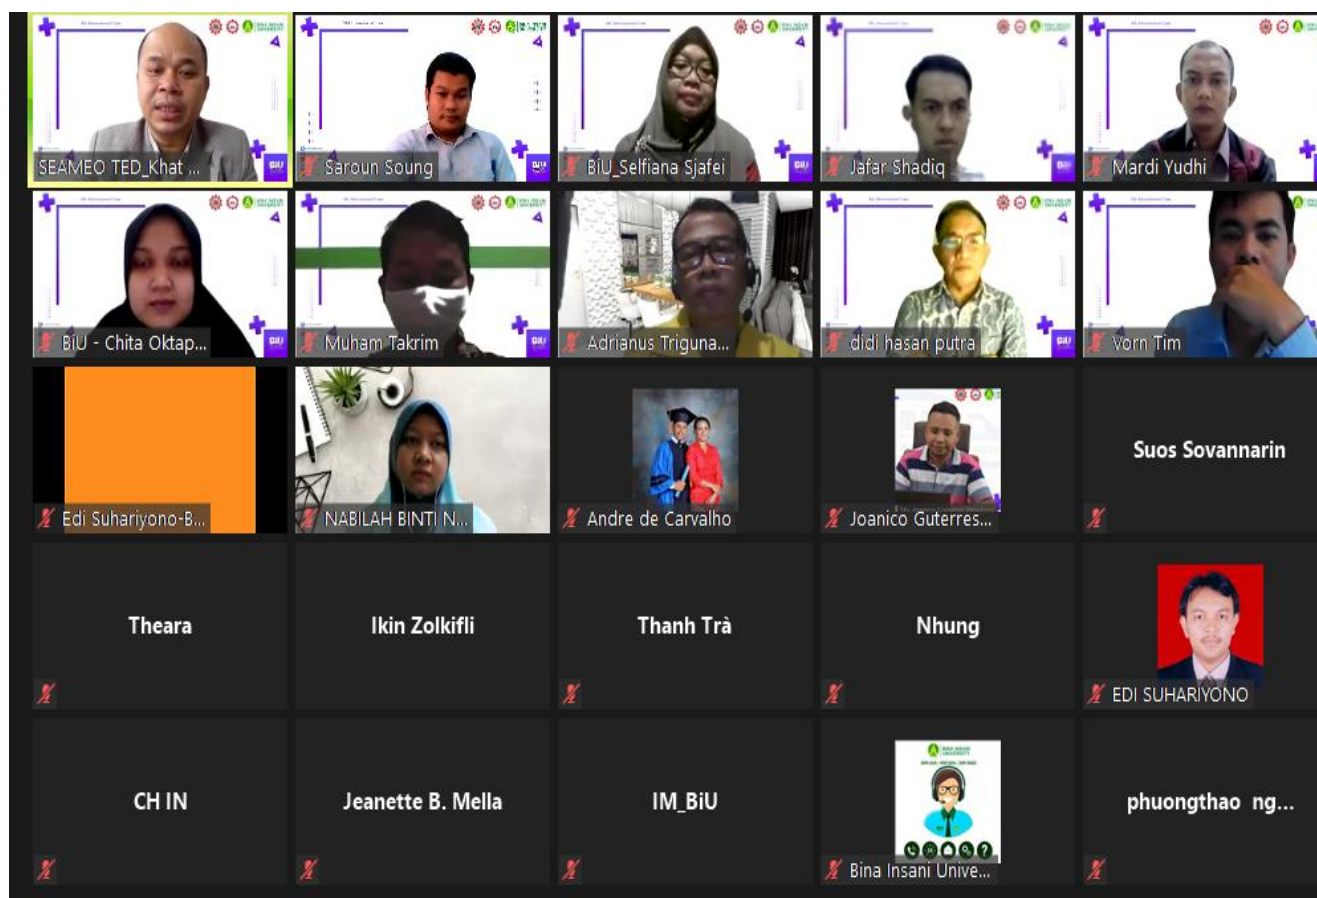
SEAMEO TED_Khat ...
Saroun Soung
BiU_Selfiana Sjafei
Jafar Shadiq
Mardi Yudhi
BiU - Chita Oktap...
Muham Takrim
Adrianus Triguna...
didi hasan putra
Vorn Tim
Edi Suhariyono-B...
NABILAH BINTI N...
Andre de Carvalho
Joanico Guterres...
Suos Sovannarin
Theara
Ikin Zolkifli
Thanh Trà
Nhung
EDI SUHARIYONO
CH IN
Jeanette B. Mella
IM_BiU
Bina Insani Unive...
phuongthao ng...